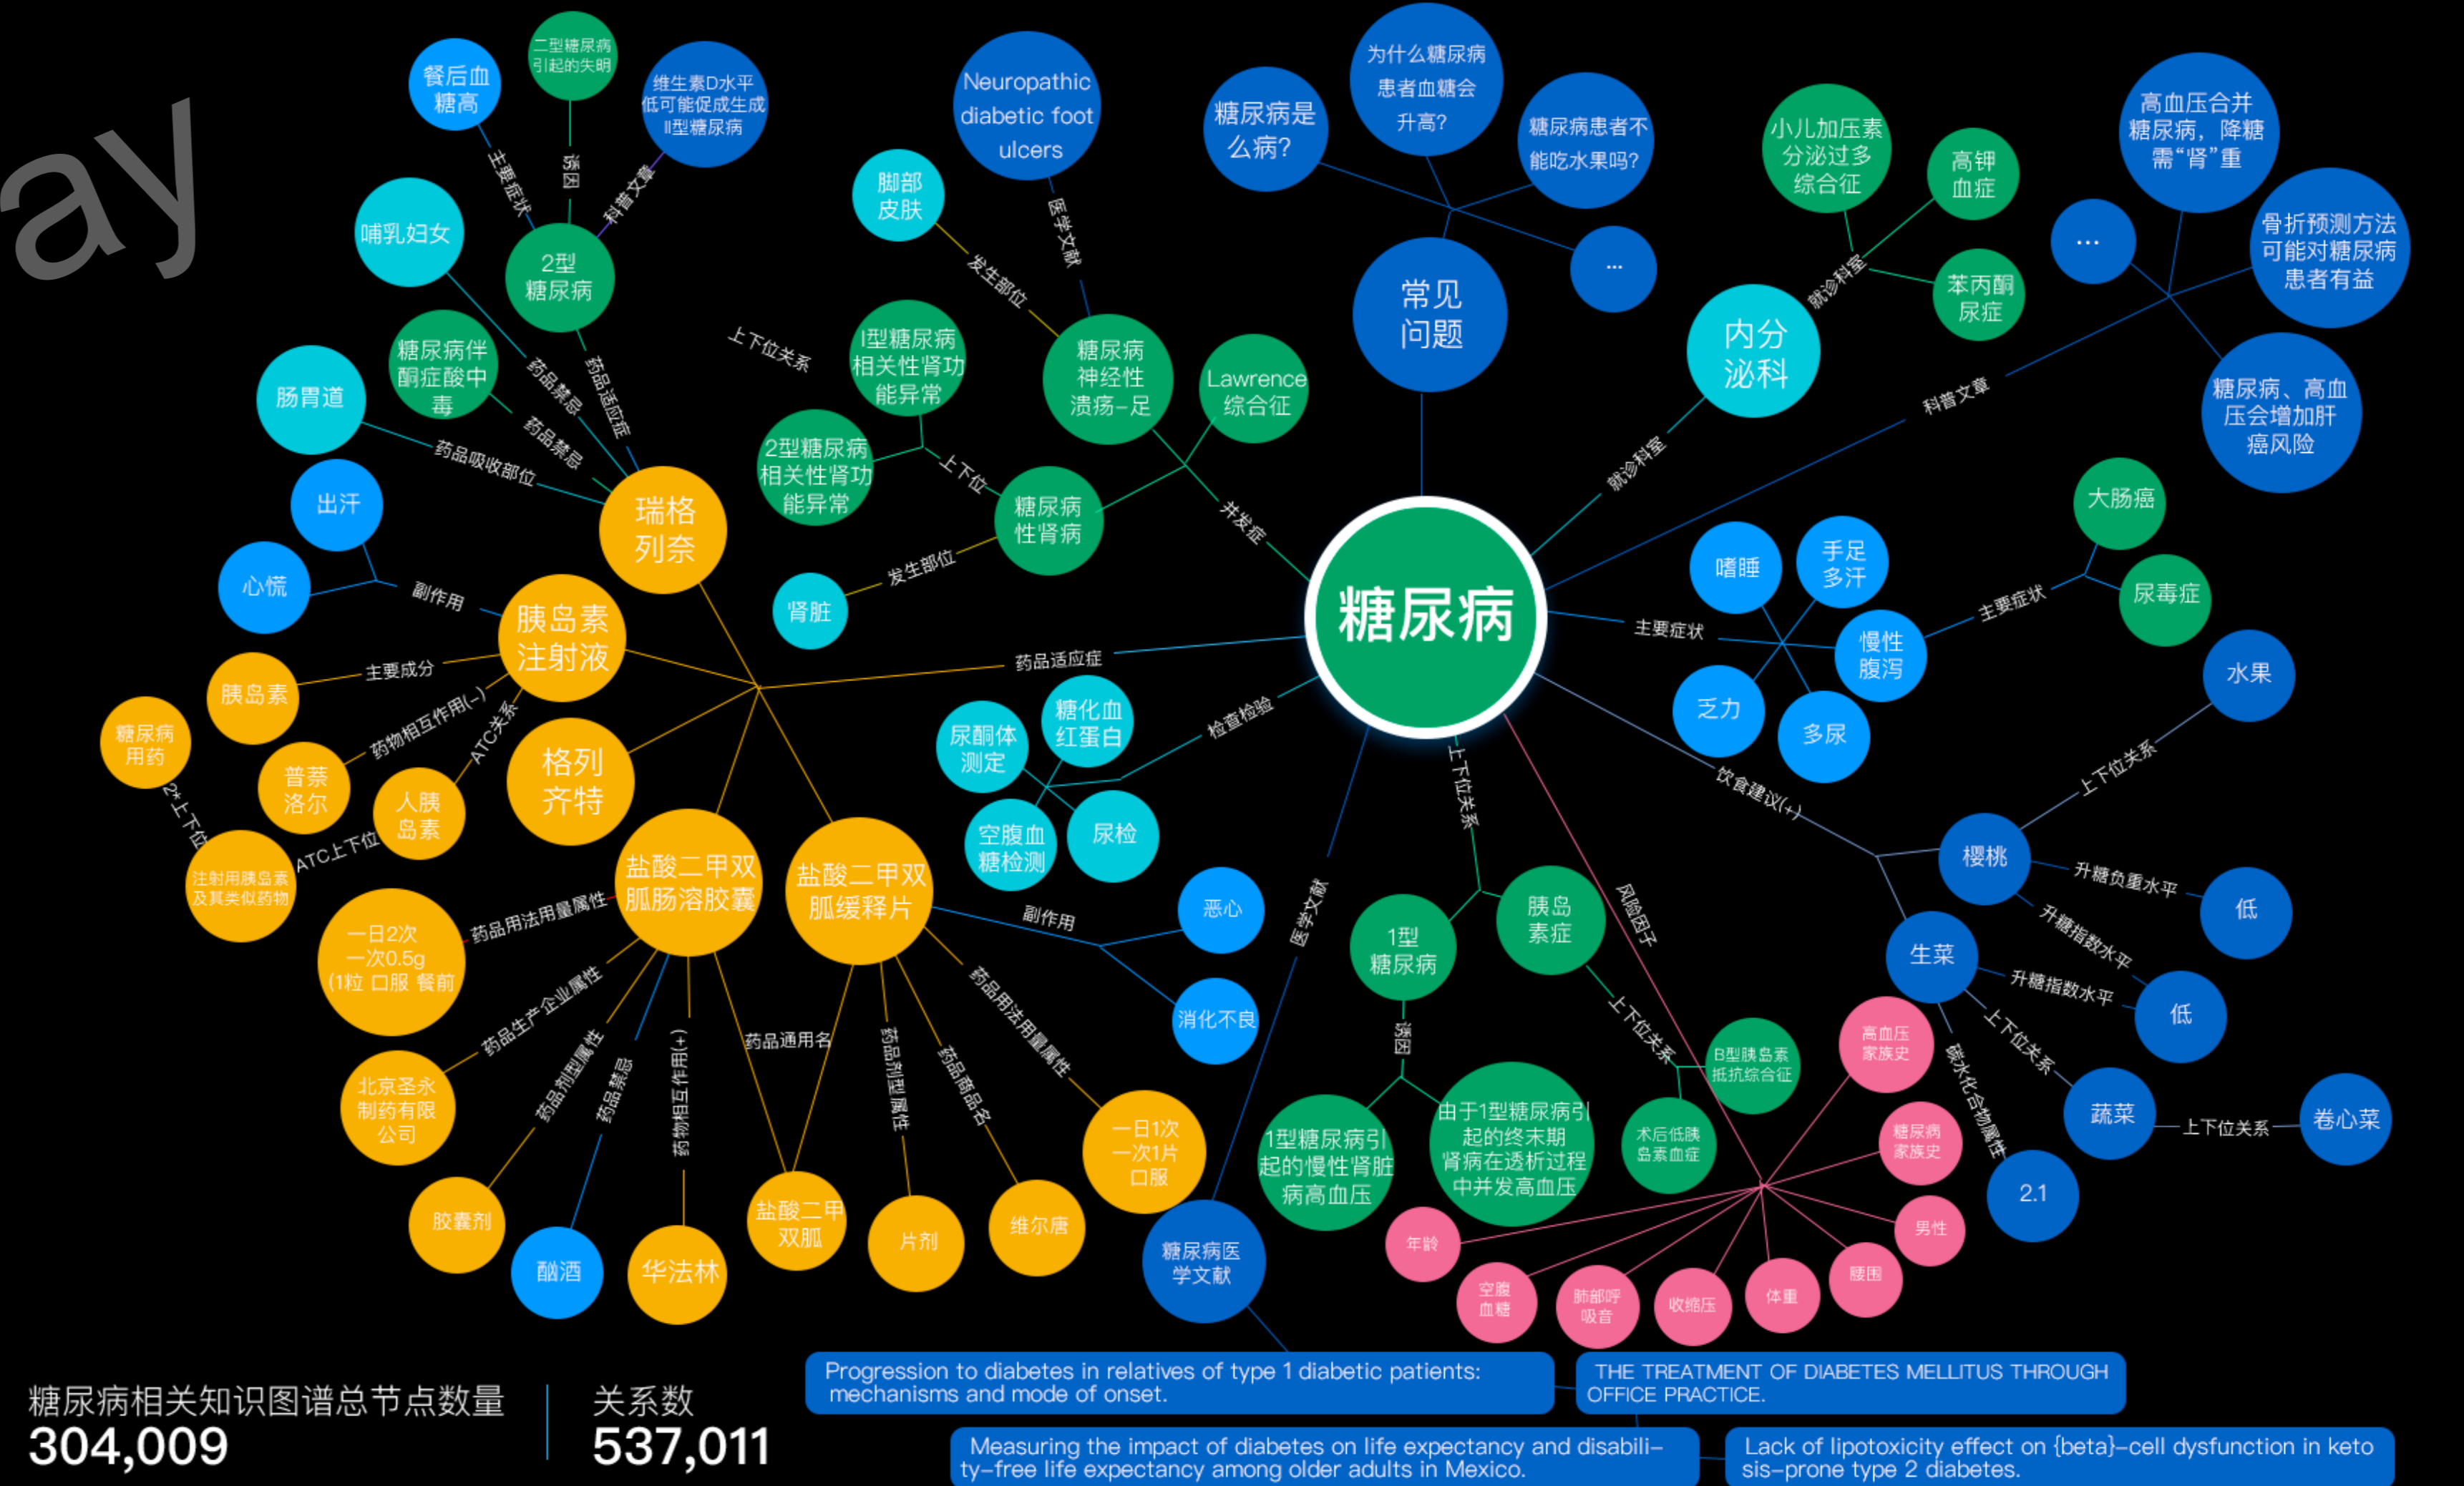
ay

餐后血糖高
二型糖尿病引起的失明
维生素D水平低可能促成生成II型糖尿病
主要症状
诱因
科普文章
哺乳妇女
2型糖尿病
Neuropathic diabetic foot ulcers
医学文献
脚部皮肤
发生部位
糖尿病是么病?
为什么糖尿病患者血糖会升高?
糖尿病患者不能吃水果吗?
...
常见问题
小儿加压素分泌过多综合征
高钾血症
苯丙酮尿症
就诊科室
内分泌科
高血压合并糖尿病，降糖需“肾”重
骨折预测方法可能对糖尿病患者有益
...
糖尿病、高血压会增加肝癌风险
科普文章
糖尿病伴酮症酸中毒
肠胃道
药品禁忌
药品禁忌
药品适应症
药品吸收部位
上下位关系
I型糖尿病相关性肾功能异常
2型糖尿病相关性肾功能异常
上下位
糖尿病神经性溃疡-足
Lawrence综合征
并发症
糖尿病性肾病
发生部位
肾脏
瑞格列奈
出汗
心慌
副作用
胰岛素注射液
主要成分
胰岛素
糖尿病用药
药物相互作用(-)
ATC关系
普萘洛尔
人胰岛素
2*上下位
注射用胰岛素及其类似药物
ATC上下位
格列齐特
盐酸二甲双胍肠溶胶囊
盐酸二甲双胍缓释片
药品用法用量属性
一日2次 一次0.5g (1粒 口服 餐前
药品生产企业属性
北京圣永制药有限公司
药品剂型属性
药品禁忌
药物相互作用(+)
药品通用名
药品剂型属性
药品商品名
药品用法用量属性
胶囊剂
酗酒
华法林
盐酸二甲双胍
片剂
维尔唐
一日1次 一次1片 口服
糖尿病
就诊科室
药品适应症
主要症状
嗜睡
手足多汗
慢性腹泻
乏力
多尿
主要症状
大肠癌
尿毒症
水果
上下位关系
检查检验
尿酮体测定
糖化血红蛋白
空腹血糖检测
尿检
副作用
恶心
消化不良
医学文献
糖尿病医学文献
上下位关系
1型糖尿病
胰岛素症
诱因
1型糖尿病引起的慢性肾脏病高血压
由于1型糖尿病引起的终末期肾病在透析过程中并发高血压
上下位关系
B型胰岛素抵抗综合征
术后低胰岛素血症
风险因子
饮食建议(+)
樱桃
升糖负重水平
低
升糖指数水平
生菜
升糖指数水平
低
上下位关系
碳水化合物属性
蔬菜
上下位关系
卷心菜
2.1
高血压家族史
糖尿病家族史
男性
腰围
体重
收缩压
肺部呼吸音
空腹血糖
年龄

Progression to diabetes in relatives of type 1 diabetic patients: mechanisms and mode of onset.
THE TREATMENT OF DIABETES MELLITUS THROUGH OFFICE PRACTICE.
Measuring the impact of diabetes on life expectancy and disability-free life expectancy among older adults in Mexico.
Lack of lipotoxicity effect on {beta}-cell dysfunction in ketosis-prone type 2 diabetes.

糖尿病相关知识图谱总节点数量
304,009
关系数
537,011